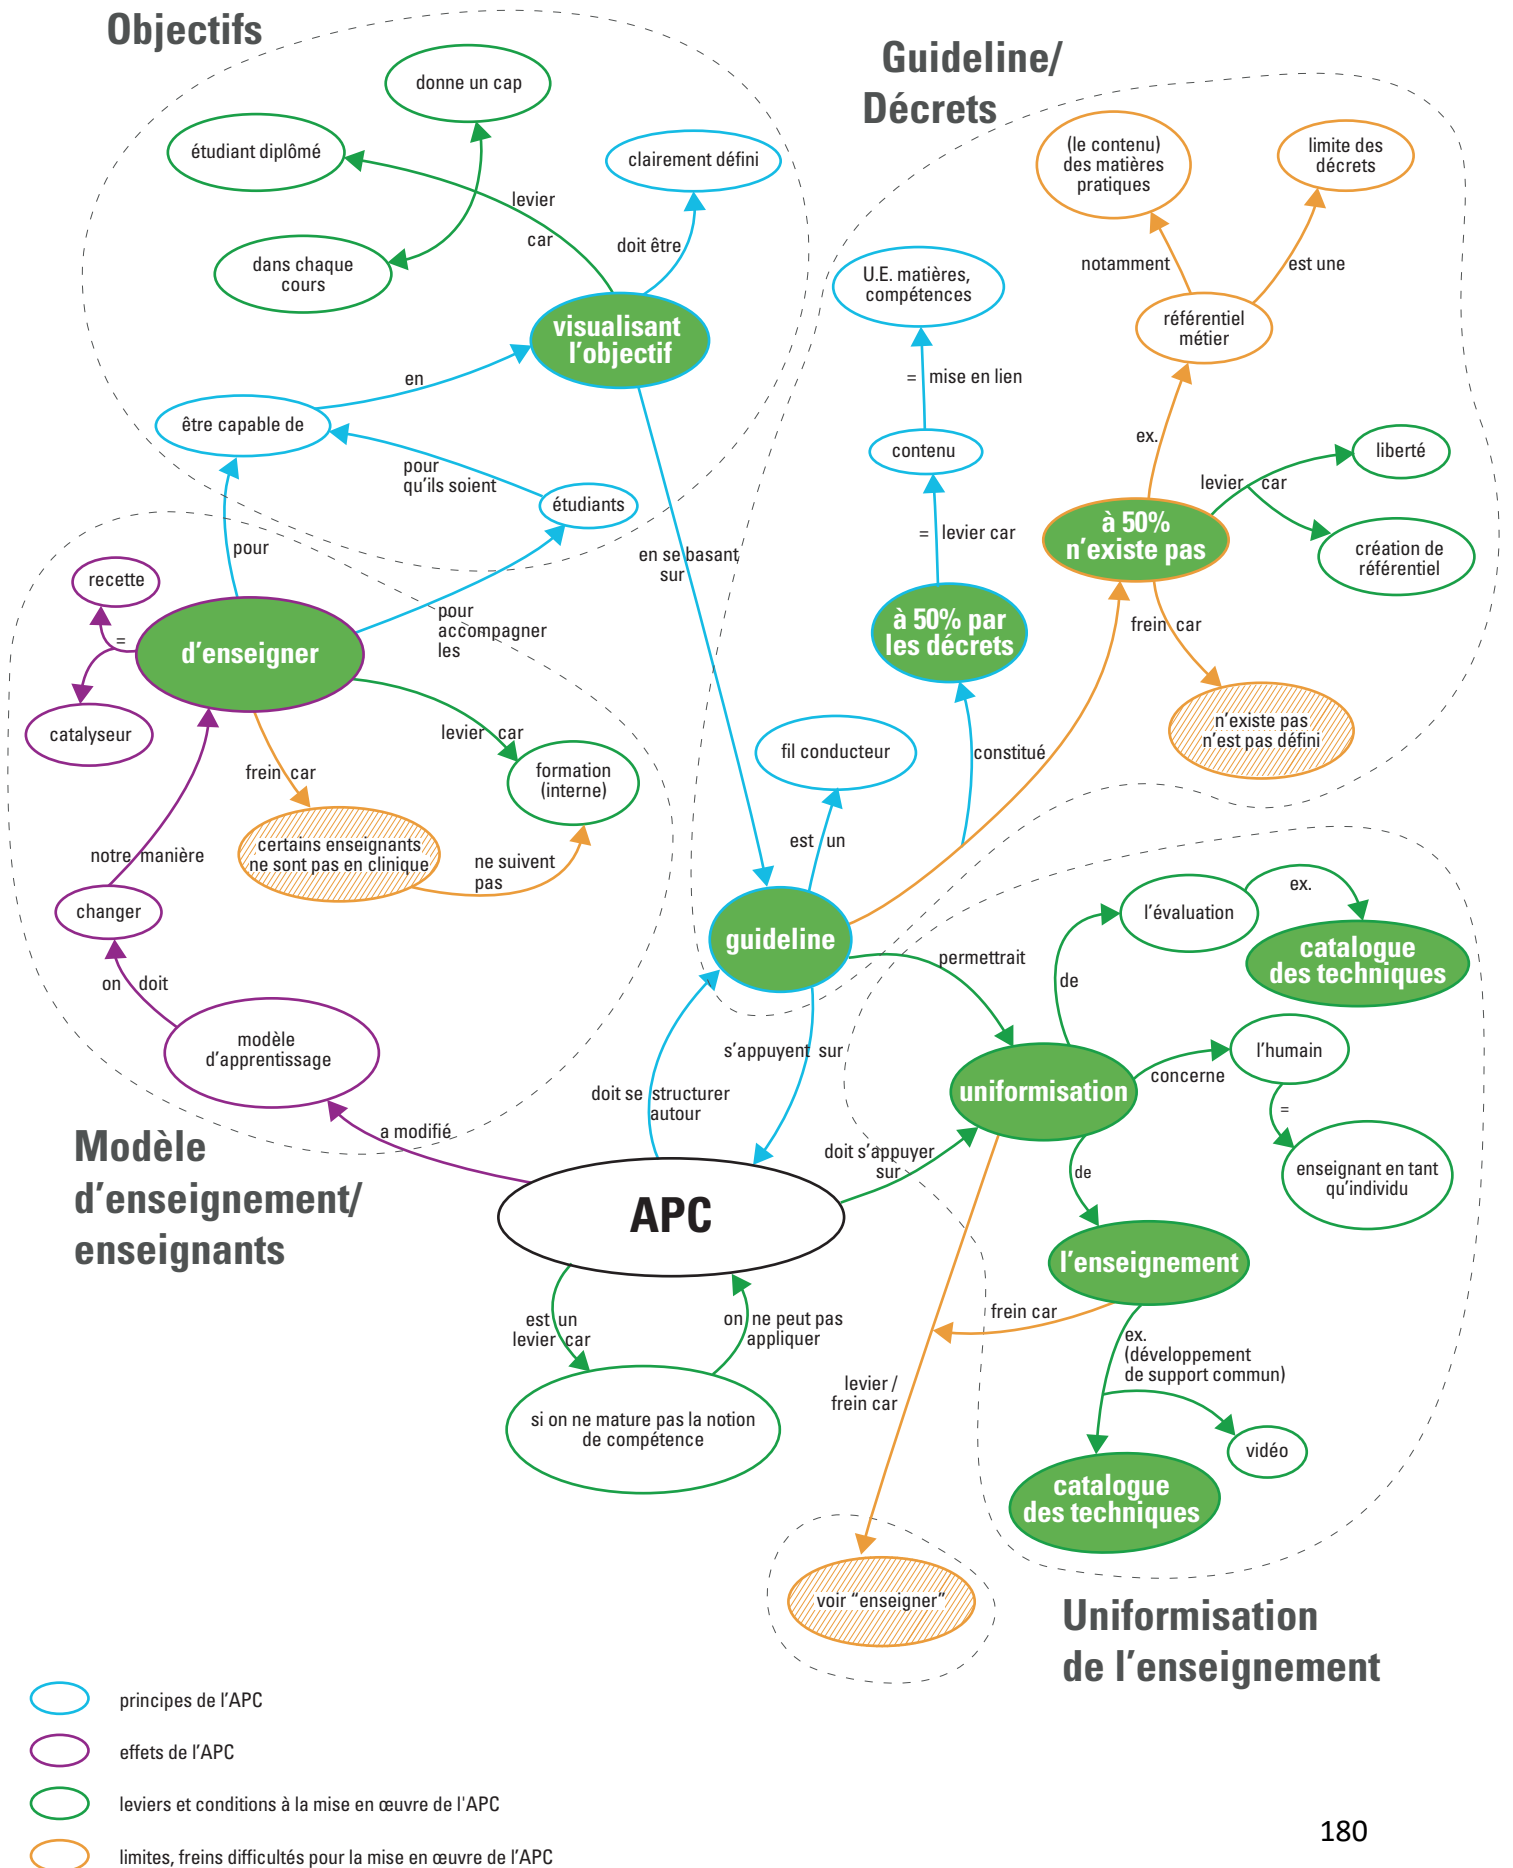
Objectifs

donne un cap

étudiant diplômé

clairement défini

levier

car

doit être

dans chaque cours

visualisant l'objectif

en

être capable de

pour qu'ils soient

étudiants

pour

recette

=

d'enseigner

pour accompagner les

en se basant sur

catalyseur

levier car

frein car

formation (interne)

certains enseignants ne sont pas en clinique

ne suivent pas

notre manière

changer

on doit

modèle d'apprentissage

a modifié

Modèle d'enseignement/ enseignants

Guideline/ Décrets

(le contenu) des matières pratiques

limite des décrets

notamment

est une

U.E. matières, compétences

référentiel métier

= mise en lien

contenu

ex.

liberté

levier car

= levier car

à 50% n'existe pas

création de référentiel

à 50% par les décrets

frein car

n'existe pas n'est pas défini

fil conducteur

constitué

est un

guideline

l'évaluation

ex.

permettrait

de

catalogue des techniques

s'appuyent sur

uniformisation

l'humain

concerne

doit se structurer autour

=

doit s'appuyer sur

de

enseignant en tant qu'individu

APC

l'enseignement

frein car

est un levier car

on ne peut pas appliquer

ex. (développement de support commun)

levier / frein car

si on ne mature pas la notion de compétence

vidéo

catalogue des techniques

voir "enseigner"

Uniformisation de l'enseignement

principes de l'APC

effets de l'APC

leviers et conditions à la mise en œuvre de l'APC

limites, freins difficultés pour la mise en œuvre de l'APC

180